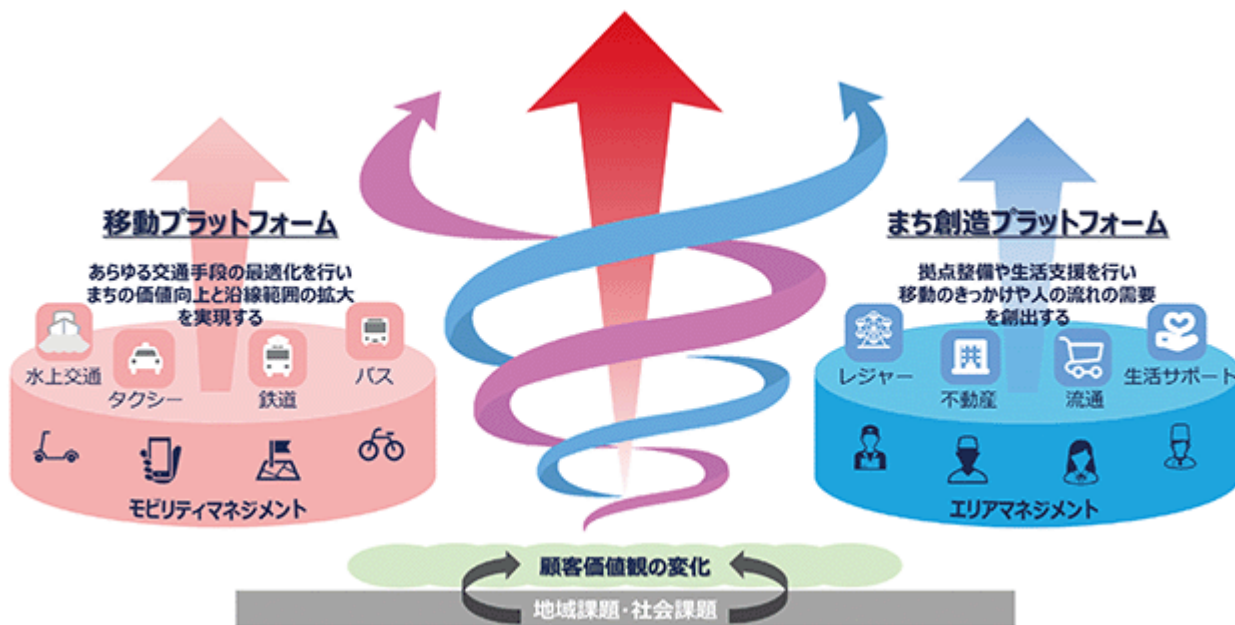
移動プラットフォーム

あらゆる交通手段の最適化を行い
まちの価値向上と沿線範囲の拡大
を実現する

水上交通
タクシー
鉄道
バス

モビリティマネジメント

まち創造プラットフォーム

拠点整備や生活支援を行い
移動のきっかけや人の流れの需要
を創出する

レジャー
不動産
流通
生活サポート

エリアマネジメント

顧客価値観の変化

地域課題・社会課題